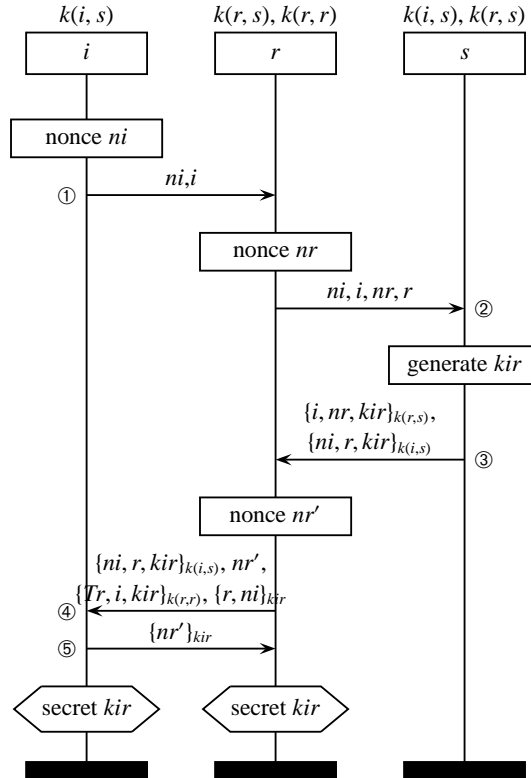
$k(i, s)$

$k(r, s), k(r, r)$

$k(i, s), k(r, s)$

$i$

$r$

$s$

nonce $ni$

①

$ni, i$

nonce $nr$

$ni, i, nr, r$

②

generate $kir$

$\{i, nr, kir\}_{k(r,s)}$,

$\{ni, r, kir\}_{k(i,s)}$

③

nonce $nr'$

$\{ni, r, kir\}_{k(i,s)}, nr'$,

$\{Tr, i, kir\}_{k(r,r)}, \{r, ni\}_{kir}$

④

$\{nr'\}_{kir}$

⑤

secret $kir$

secret $kir$